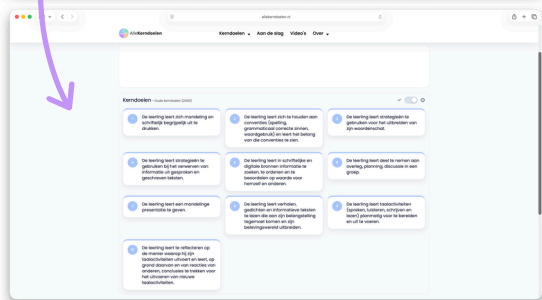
allekerndoelen.nl

AlleKerndoelen

Kerndoelen Aan de slag Video's Over

Kerndoelen - Oude kerndoelen (2006)

De leerling leert zich mondeling en schriftelijk begrijpelijk uit te drukken.

De leerling leert zich te houden aan conventies (spelling, grammaticaal correcte zinnen, woordgebruik) en leert het belang van die conventies te zien.

De leerling leert strategieën te gebruiken voor het uitbreiden van zijn woordenschat.

De leerling leert strategieën te gebruiken bij het verwerven van informatie uit gesproken en geschreven teksten.

De leerling leert in schriftelijke en digitale bronnen informatie te zoeken, te ordenen en te beoordelen op waarde voor hemzelf en anderen.

De leerling leert deel te nemen aan overleg, planning, discussie in een groep.

De leerling leert een mondelinge presentatie te geven.

De leerling leert verhalen, gedichten en informatieve teksten te lezen die aan zijn belangstelling tegemoet komen en zijn belevingswereld uitbreiden.

De leerling leert taalactiviteiten (spreken, luisteren, schrijven en lezen) planmatig voor te bereiden en uit te voeren.

De leerling leert te reflecteren op de manier waarop hij zijn taalactiviteiten uitvoert en leert, op grond daarvan en van reacties van anderen, conclusies te trekken voor het uitvoeren van nieuwe taalactiviteiten.